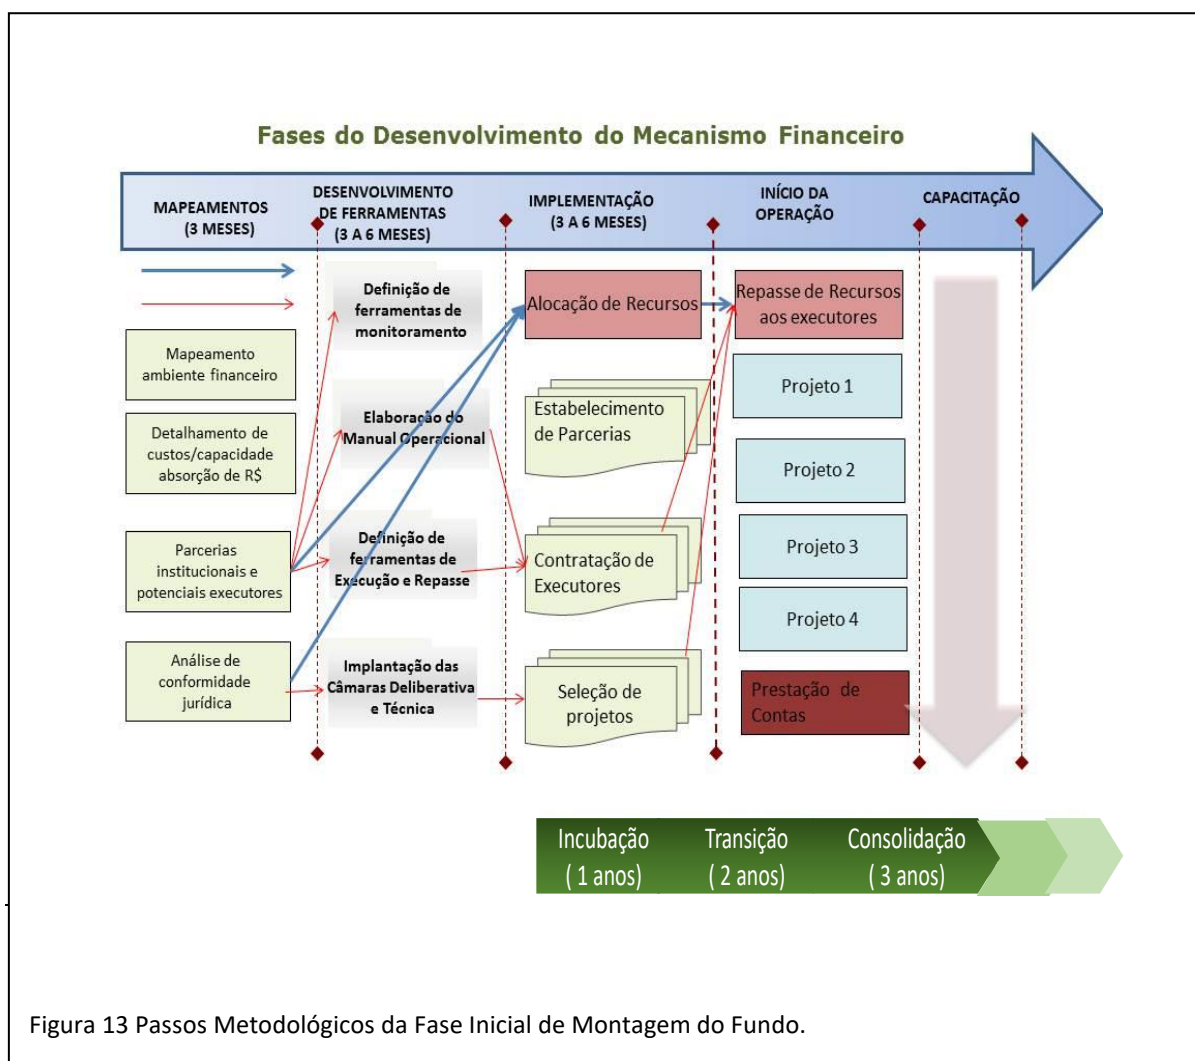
Fases do Desenvolvimento do Mecanismo Financeiro

MAPEAMENTOS (3 MESES)

DESENVOLVIMENTO DE FERRAMENTAS (3 A 6 MESES)

IMPLEMENTAÇÃO (3 A 6 MESES)

INÍCIO DA OPERAÇÃO

CAPACITAÇÃO

Mapeamento ambiente financeiro

Detalhamento de custos/capacidade absorção de R$

Parcerias institucionais e potenciais executores

Análise de conformidade jurídica

Definição de ferramentas de monitoramento

Elaboração do Manual Operacional

Definição de ferramentas de Execução e Repasse

Implantação das Câmaras Deliberativa e Técnica

Alocação de Recursos

Estabelecimento de Parcerias

Contratação de Executores

Seleção de projetos

Repasse de Recursos aos executores

Projeto 1

Projeto 2

Projeto 3

Projeto 4

Prestação de Contas

Incubação ( 1 anos)

Transição ( 2 anos)

Consolidação ( 3 anos)

Figura 13 Passos Metodológicos da Fase Inicial de Montagem do Fundo.